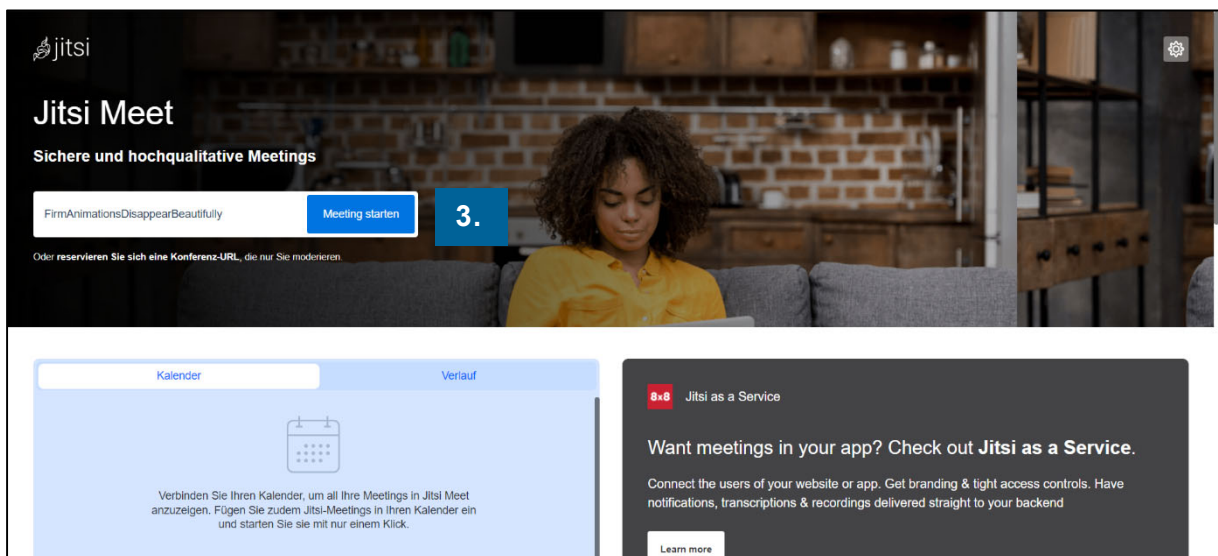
jitsi

Jitsi Meet

Sichere und hochqualitative Meetings

FirmAnimationsDisappearBeautifully

Meeting starten

3.

Oder reservieren Sie sich eine Konferenz-URL, die nur Sie moderieren.

Kalender

Verlauf

Verbinden Sie Ihren Kalender, um all Ihre Meetings in Jitsi Meet anzuzeigen. Fügen Sie zudem Jitsi-Meetings in Ihren Kalender ein und starten Sie sie mit nur einem Klick.

8x8

Jitsi as a Service

Want meetings in your app? Check out Jitsi as a Service.

Connect the users of your website or app. Get branding & tight access controls. Have notifications, transcriptions & recordings delivered straight to your backend

Learn more